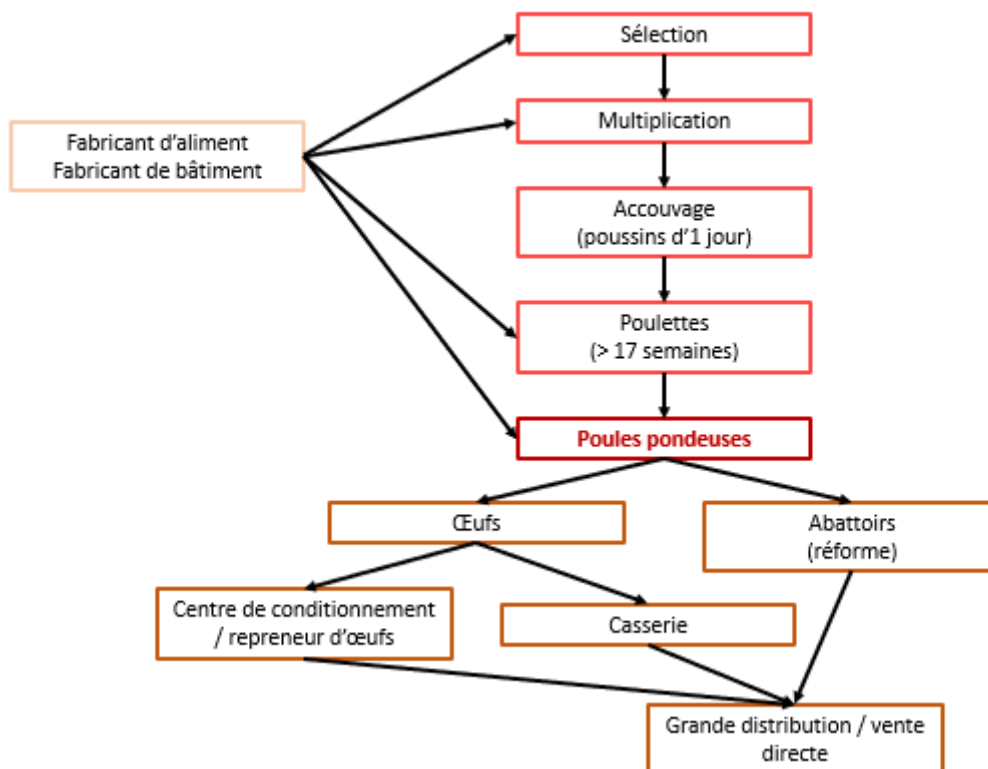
Sélection

Fabricant d'aliment
Fabricant de bâtiment

Multiplication

Accouvage
(poussins d'1 jour)

Poulettes
(> 17 semaines)

Poules pondeuses

Œufs

Abattoirs
(réforme)

Centre de conditionnement / repreneur d'œufs

Casserie

Grande distribution / vente directe